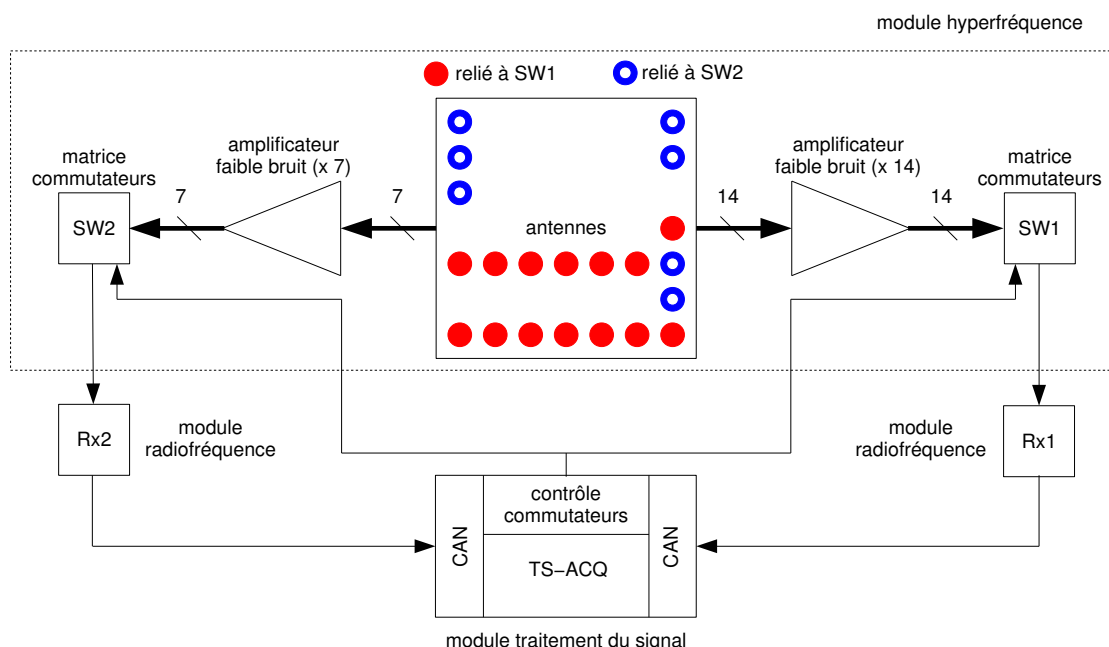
module hyperfréquence

relié à SW1

relié à SW2

matrice commutateurs

amplificateur faible bruit (x 7)

amplificateur faible bruit (x 14)

matrice commutateurs

7

7

14

14

SW2

antennes

SW1

Rx2

module radiofréquence

module radiofréquence

Rx1

CAN

contrôle commutateurs

TS−ACQ

CAN

module traitement du signal